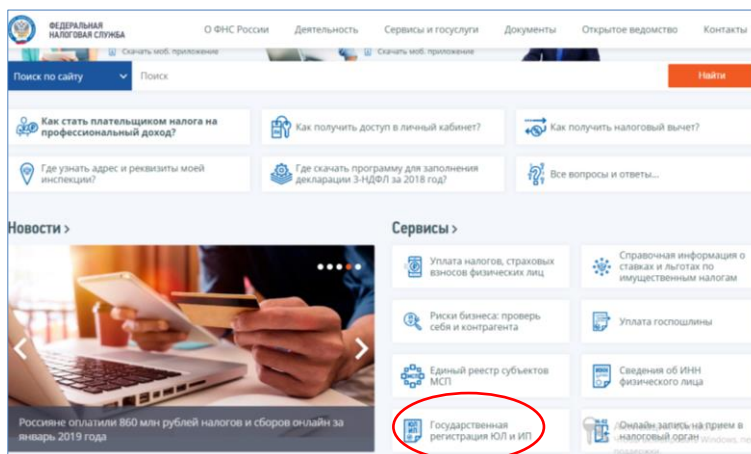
ФЕДЕРАЛЬНАЯ НАЛОГОВАЯ СЛУЖБА

О ФНС России Деятельность Сервисы и госуслуги Документы Открытое ведомство Контакты

Скачать моб. приложение Скачать моб. приложение

Поиск по сайту Поиск Найти

Как стать плательщиком налога на профессиональный доход?

Как получить доступ в личный кабинет?

Как получить налоговый вычет?

Где узнать адрес и реквизиты моей инспекции?

Где скачать программу для заполнения декларации 3-НДФЛ за 2018 год?

Все вопросы и ответы...

Новости >

Россияне оплатили 860 млн рублей налогов и сборов онлайн за январь 2019 года

Сервисы >

Уплата налогов, страховых взносов физических лиц

Справочная информация о ставках и льготах по имущественным налогам

Риски бизнеса: проверь себя и контрагента

Уплата госпошлины

Единый реестр субъектов МСП

Сведения об ИНН физического лица

Государственная регистрация ЮЛ и ИП

Онлайн запись на прием в налоговый орган

Windows